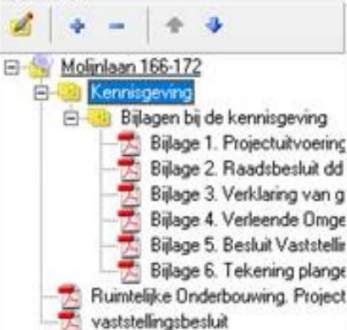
Molinlaan 166-172
Kennisgeving
Bijlagen bij de kennisgeving
Bijlage 1. Projectuitvoering
Bijlage 2. Raadsbesluit dd
Bijlage 3. Verklaring van g
Bijlage 4. Verleende Omge
Bijlage 5. Besluit Vaststellin
Bijlage 6. Tekening plange
Ruimtelijke Onderbouwing. Project
vaststellingsbesluit